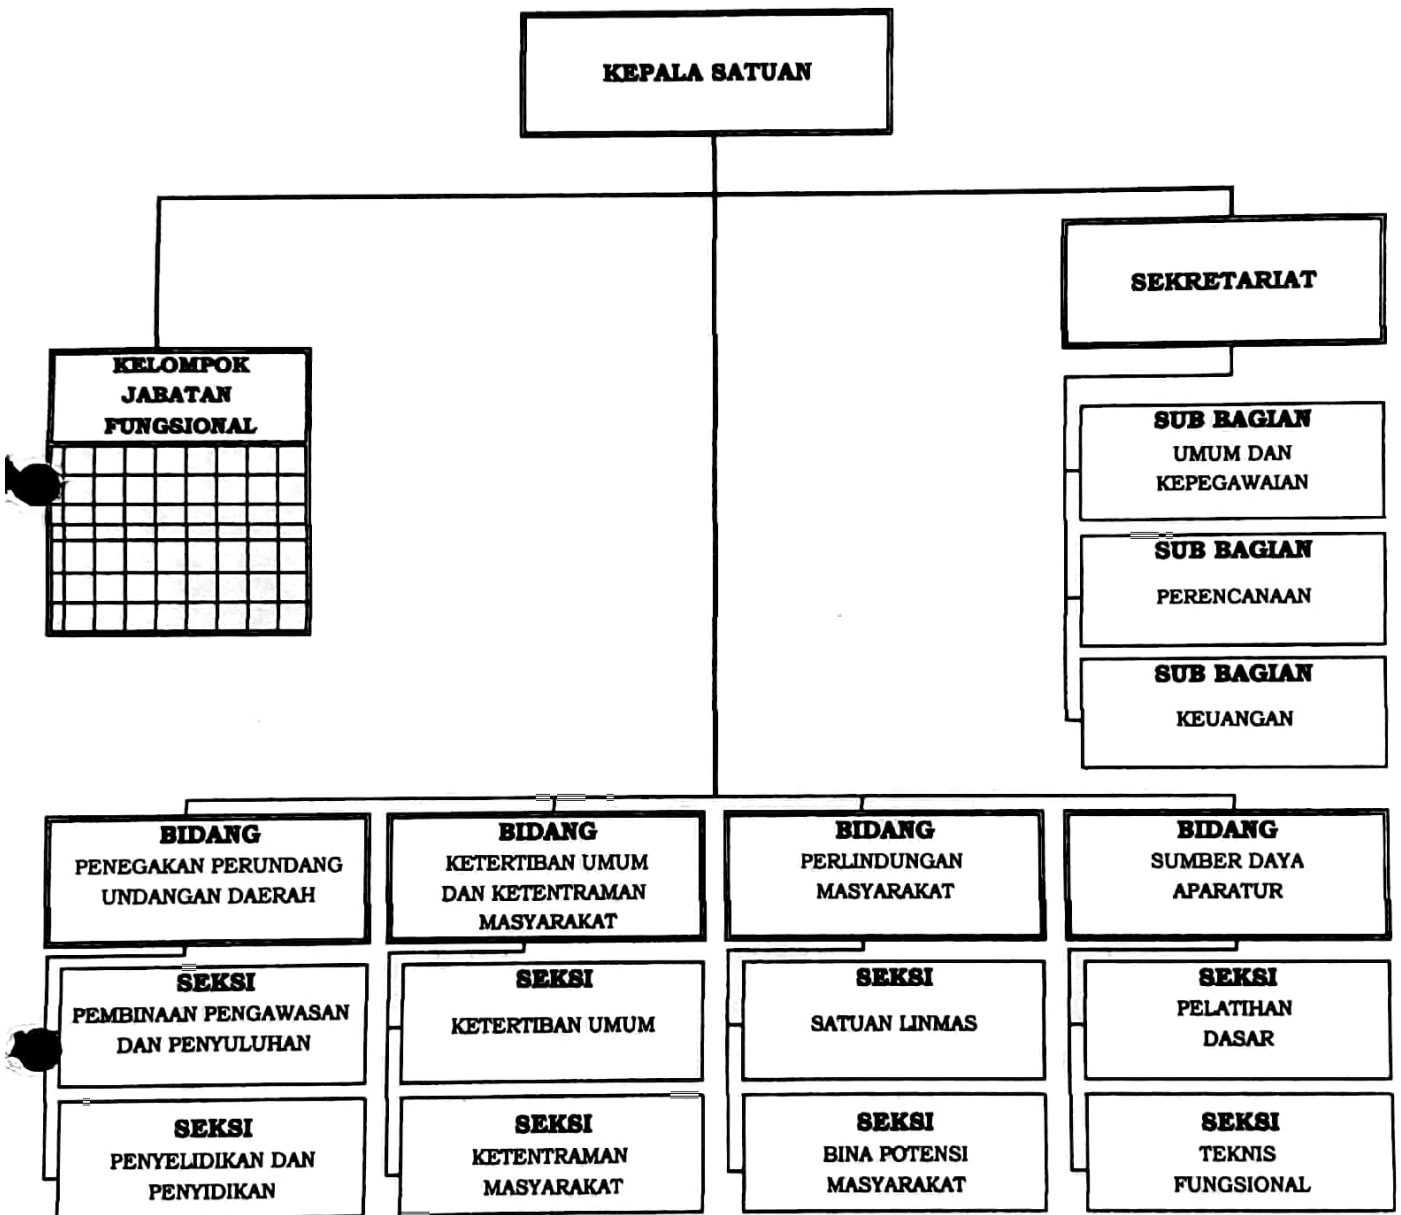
KEPALA SATUAN

KELOMPOK JABATAN FUNGSIONAL

SEKRETARIAT

SUB BAGIAN UMUM DAN KEPEGAWAIAN

SUB BAGIAN PERENCANAAN

SUB BAGIAN KEUANGAN

BIDANG PENEGAKAN PERUNDANG UNDANGAN DAERAH

SEKSI PEMBINAAN PENGAWASAN DAN PENYULUHAN

SEKSI PENYELIDIKAN DAN PENYIDIKAN

BIDANG KETERTIBAN UMUM DAN KETENTRAMAN MASYARAKAT

SEKSI KETERTIBAN UMUM

SEKSI KETENTRAMAN MASYARAKAT

BIDANG PERLINDUNGAN MASYARAKAT

SEKSI SATUAN LINMAS

SEKSI BINA POTENSI MASYARAKAT

BIDANG SUMBER DAYA APARATUR

SEKSI PELATIHAN DASAR

SEKSI TEKNIS FUNGSIONAL